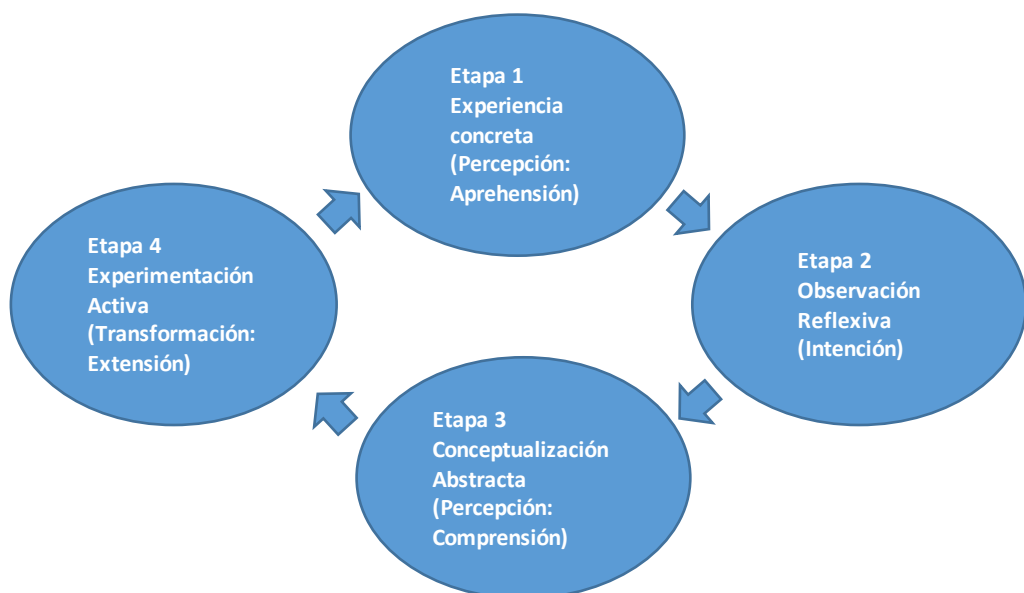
Etapa 1
Experiencia concreta
(Percepción: Aprehensión)

Etapa 2
Observación Reflexiva
(Intención)

Etapa 3
Conceptualización Abstracta
(Percepción: Comprensión)

Etapa 4
Experimentación Activa
(Transformación: Extensión)